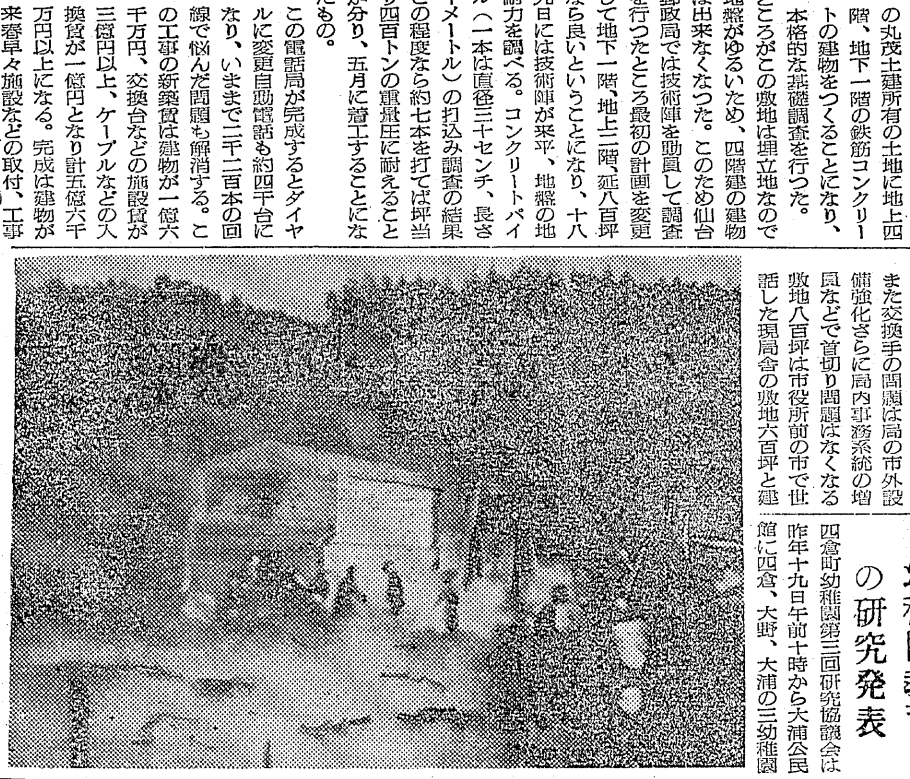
の丸茂土建所有の土地に地上四階、地下一階の鉄筋コンクリートの建物をつくることになり、本格的な基礎調査を行つた。ところがこの敷地は埋立地なので地盤がゆるいため、四階建の建物は出来なくなつた。このため仙台郵政局では技術陣を動員して調査を行つたところ最初の計画を変更して地下一階、地上三階、延八百坪なら良いということになり、十八日には技術陣が来平、地盤の地耐力を調べる。コンクリートパイル（一本は直径三十センチ、長さメートル）の打込み調査の結果この程度なら約七本を打てば坪当り四百トンの重量圧に耐えることが分り、五月に着工することになつたもの。

この電話局が完成するとダイヤルに変更自動電話も約四千台になり、いままで二千二百本の回線で悩んだ問題も解消する。この工事の新築費は建物が一億六千万円、交換台などの施設費が三億円以上、ケーブルなどの入換費が一億円となり計五億六千万円以上になる。完成は建物が来春早々施設などの取付、工事

また交換手の問題は局の市外設備強化さらに局内事務系統の増員などで首切り問題はなくなる敷地八百坪は市役所前の市で世話した現局舎の敷地六百坪と建

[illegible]の研究発表

四倉町幼稚園第三回研究協議会は昨年十九日午前十時から大浦公民館に四倉、大野、大浦の三幼稚園